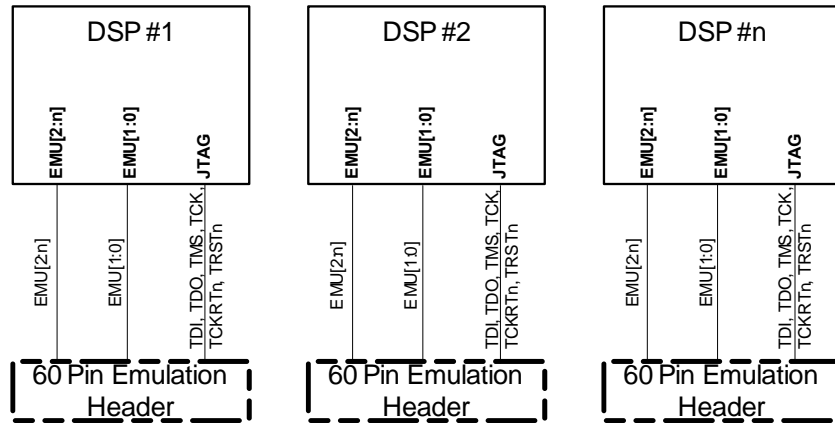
DSP #1

EMU[2:n]

EMU[1:0]

JTAG

EMU[2:n]

EMU[1:0]

TDI, TDO, TMS, TCK, TCKRTn, TRSTn

60 Pin Emulation Header

DSP #2

EMU[2:n]

EMU[1:0]

JTAG

EMU[2:n]

EMU[1:0]

TDI, TDO, TMS, TCK, TCKRTn, TRSTn

60 Pin Emulation Header

DSP #n

EMU[2:n]

EMU[1:0]

JTAG

EMU[2:n]

EMU[1:0]

TDI, TDO, TMS, TCK, TCKRTn, TRSTn

60 Pin Emulation Header